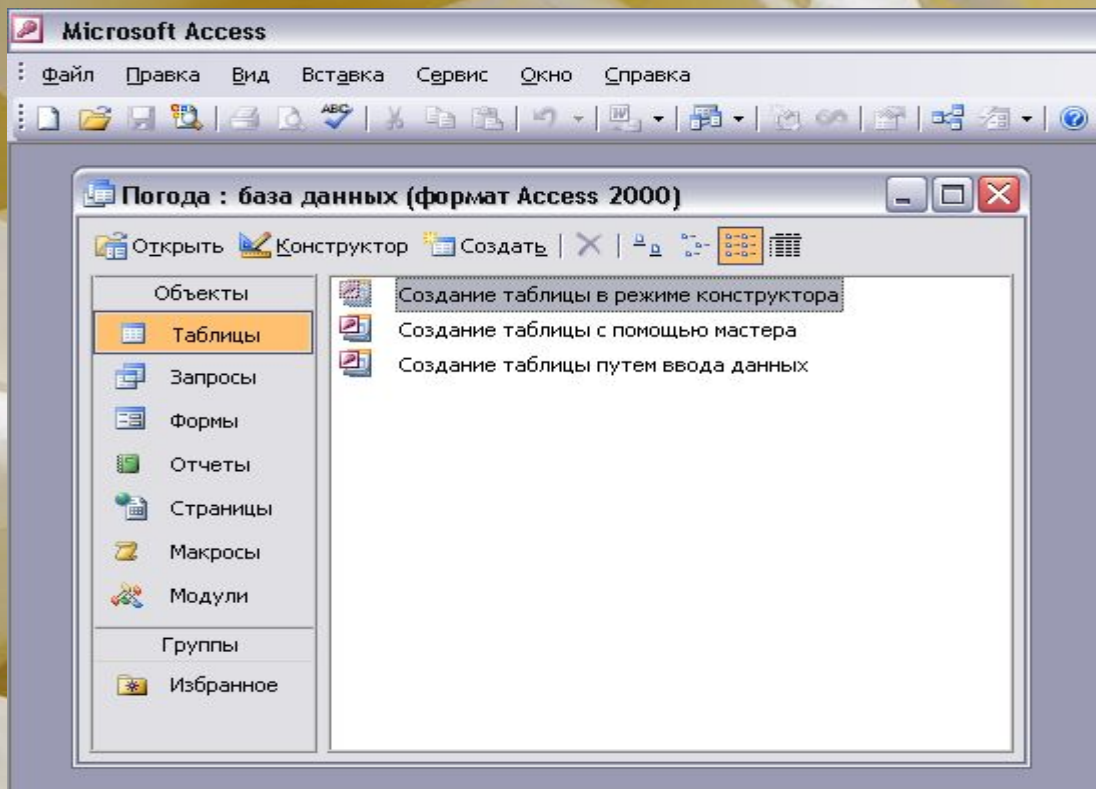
Microsoft Access

Файл Правка Вид Вставка Сервис Окно Справка

Погода : база данных (формат Access 2000)

Открыть Конструктор Создать

Объекты
Таблицы
Запросы
Формы
Отчеты
Страницы
Макросы
Модули
Группы
Избранное

Создание таблицы в режиме конструктора
Создание таблицы с помощью мастера
Создание таблицы путем ввода данных